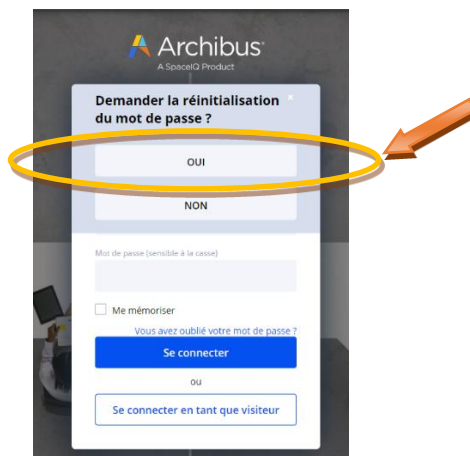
Archibus
A SpaceIQ Product

Demander la réinitialisation du mot de passe ?

×

OUI

NON

Mot de passe (sensible à la casse)

Me mémoriser

Vous avez oublié votre mot de passe ?

Se connecter

ou

Se connecter en tant que visiteur